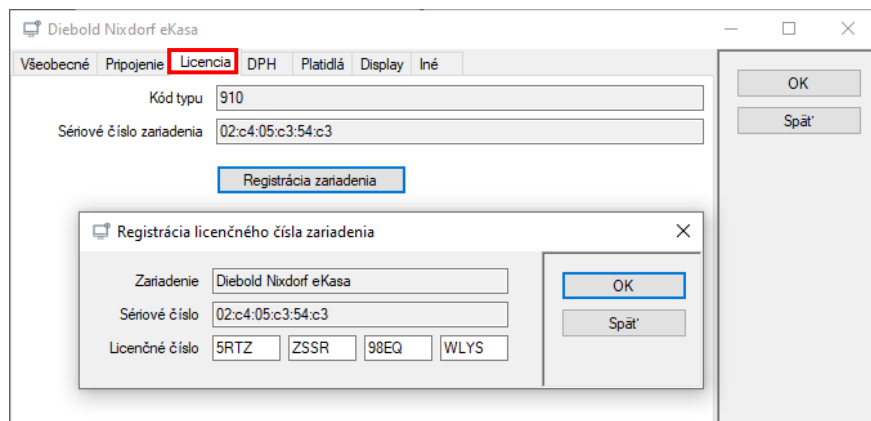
Diebold Nixdorf eKasa

Všeobecné | Pripojenie | Licencia | DPH | Platidlá | Display | Iné

OK
Späť

Kód typu 910
Sériové číslo zariadenia 02:c4:05:c3:54:c3

Registrácia zariadenia

Registrácia licenčného čísla zariadenia

Zariadenie Diebold Nixdorf eKasa
Sériové číslo 02:c4:05:c3:54:c3
Licenčné číslo 5RTZ ZSSR 98EQ WLYS

OK
Späť